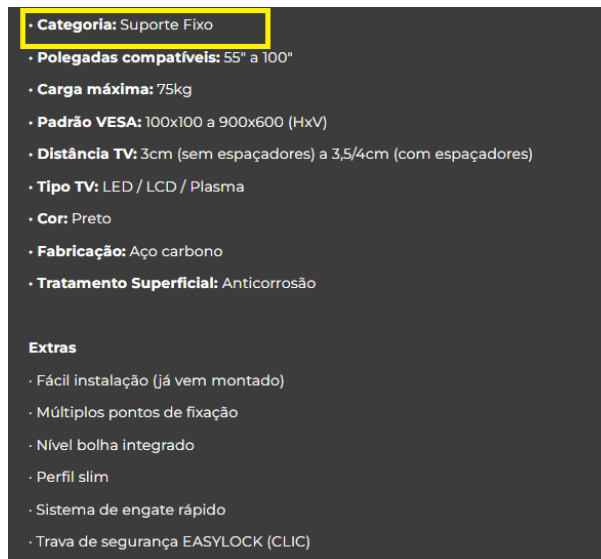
· **Categoria:** Suporte Fixo

· **Polegadas compatíveis:** 55" a 100"

· **Carga máxima:** 75kg

· **Padrão VESA:** 100x100 a 900x600 (HxV)

· **Distância TV:** 3cm (sem espaçadores) a 3,5/4cm (com espaçadores)

· **Tipo TV:** LED / LCD / Plasma

· **Cor:** Preto

· **Fabricação:** Aço carbono

· **Tratamento Superficial:** Anticorrosão

**Extras**

· Fácil instalação (já vem montado)

· Múltiplos pontos de fixação

· Nível bolha integrado

· Perfil slim

· Sistema de engate rápido

· Trava de segurança EASYLOCK (CLIC)